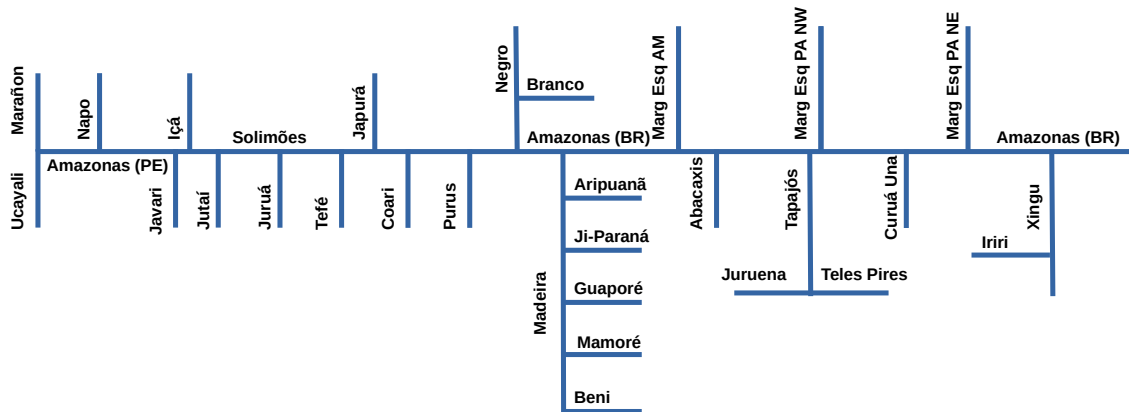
Marañon
Napo
Içá
Solimões
Japurá
Negro
Branco
Amazonas (BR)
Marg Esq AM
Marg Esq PA NW
Marg Esq PA NE
Amazonas (BR)
Ucayali
Amazonas (PE)
Javari
Jutaí
Juruá
Tefé
Coari
Purus
Madeira
Aripuanã
Ji-Paraná
Guaporé
Mamoré
Beni
Abacaxis
Tapajós
Juruena
Teles Pires
Curuá Una
Xingu
Iriri